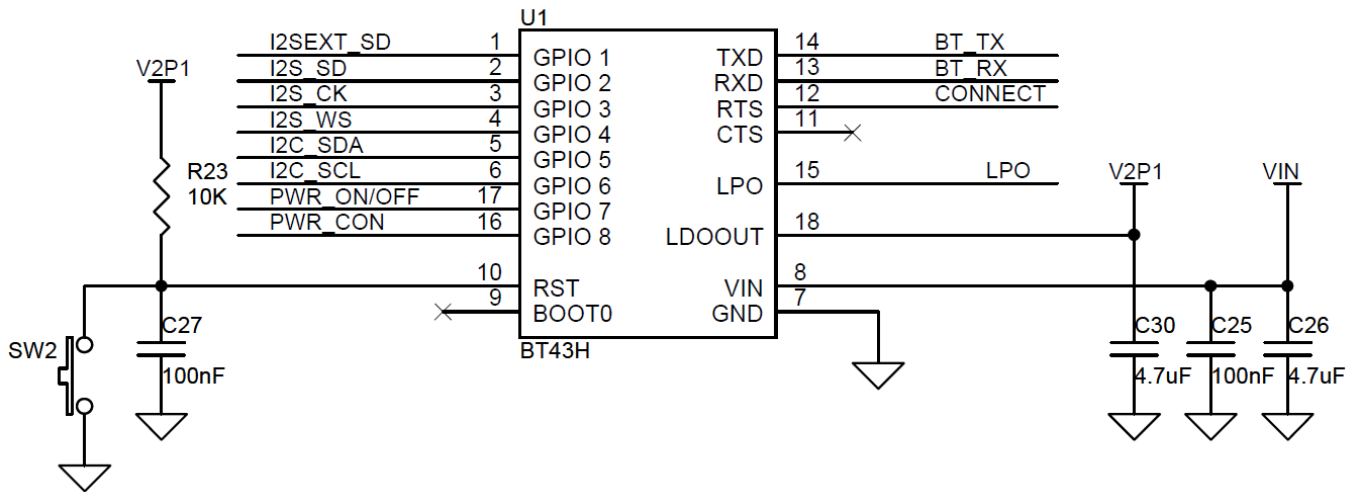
U1

V2P1

I2SEXT_SD 1 GPIO 1
I2S_SD 2 GPIO 2
I2S_CK 3 GPIO 3
I2S_WS 4 GPIO 4
I2C_SDA 5 GPIO 5
I2C_SCL 6 GPIO 6
PWR_ON/OFF 17 GPIO 7
PWR_CON 16 GPIO 8
10 RST
9 BOOT0

TXD 14 BT_TX
RXD 13 BT_RX
RTS 12 CONNECT
CTS 11
LPO 15 LPO
LDOOUT 18
VIN 8
GND 7

BT43H

R23
10K

C27
100nF

SW2

V2P1

VIN

C30
4.7uF

C25
100nF

C26
4.7uF